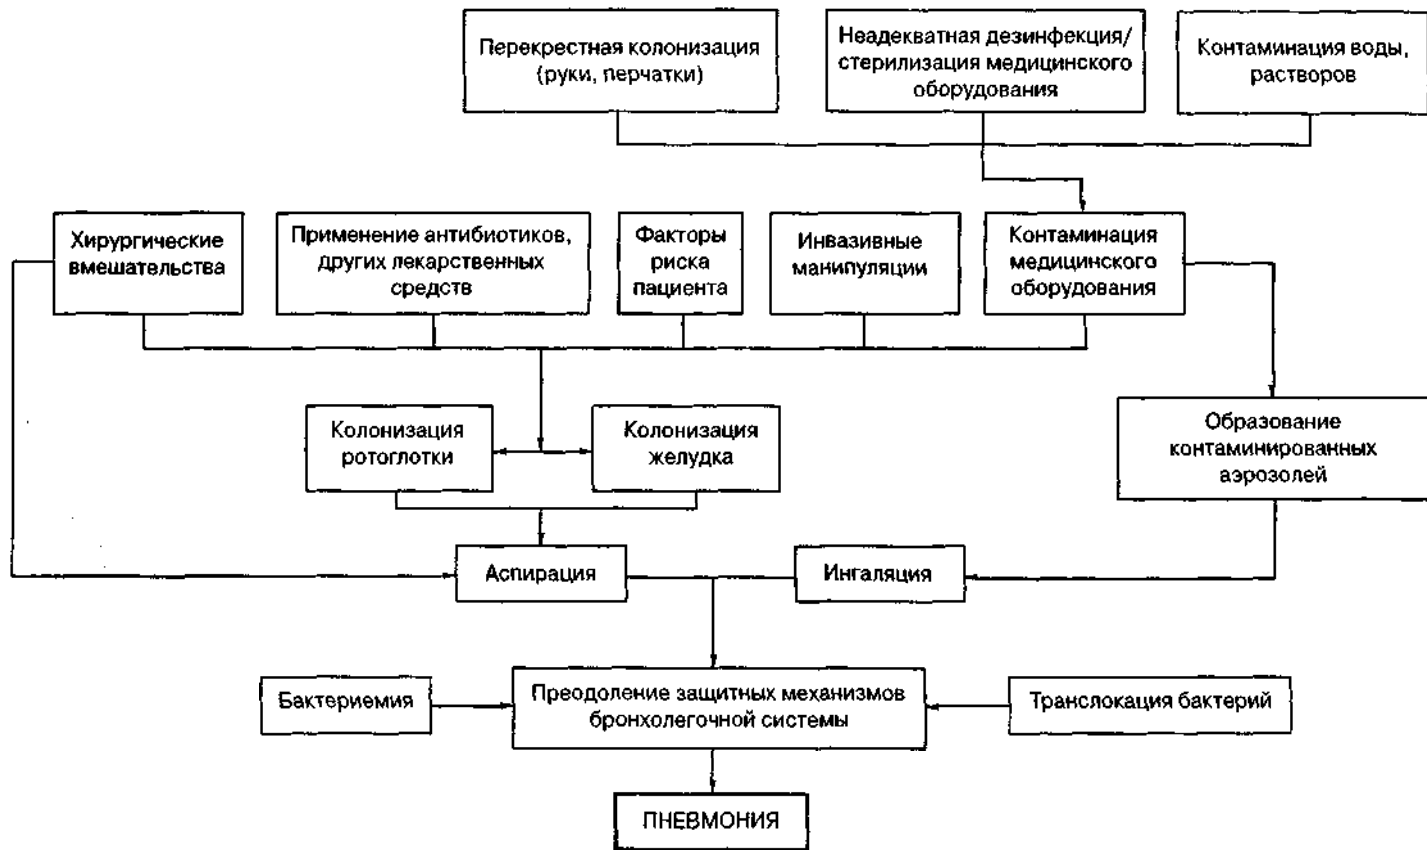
Перекрестная колонизация (руки, перчатки)

Неадекватная дезинфекция/ стерилизация медицинского оборудования

Контаминация воды, растворов

Хирургические вмешательства

Применение антибиотиков, других лекарственных средств

Факторы риска пациента

Инвазивные манипуляции

Контаминация медицинского оборудования

Колонизация ротоглотки

Колонизация желудка

Образование контаминированных аэрозолей

Аспирация

Ингаляция

Бактериемия

Преодоление защитных механизмов бронхолегочной системы

Транслокация бактерий

ПНЕВМОНИЯ